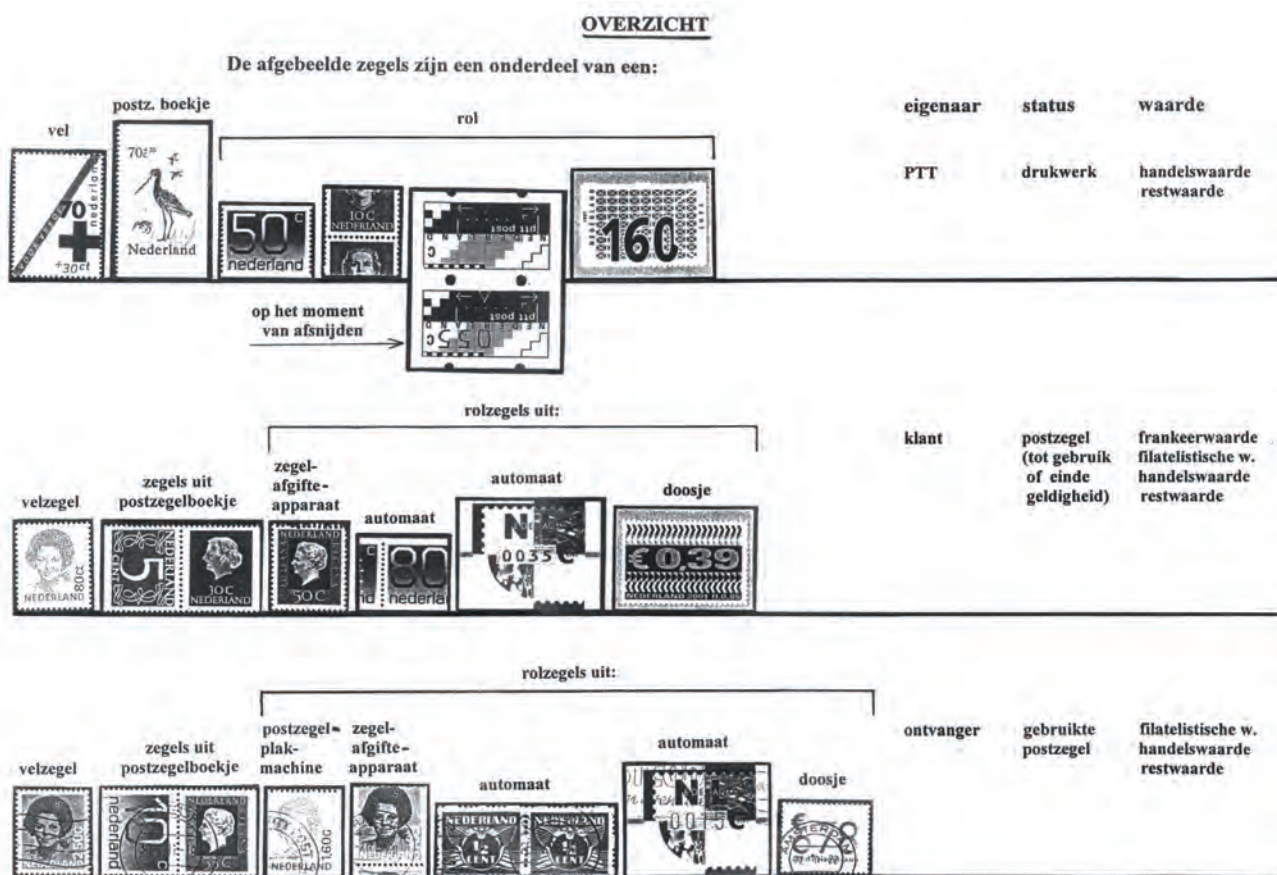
OVERZICHT

De afgebeelde zegels zijn een onderdeel van een:

vel

postz. boekje

rol

eigenaar | status | waarde

PTT | drukwerk | handelswaarde restwaarde

op het moment van afsnijden

rolzegels uit:

velzegel

zegels uit postzegelboekje

zegel-afgifte-apparaat

automaat

automaat

doosje

klant | postzegel (tot gebruik of einde geldigheid) | frankeerwaarde filatelistische w. handelswaarde restwaarde

rolzegels uit:

velzegel

zegels uit postzegelboekje

postzegel-plak-machine

zegel-afgifte-apparaat

automaat

automaat

doosje

ontvanger | gebruikte postzegel | filatelistische w. handelswaarde restwaarde